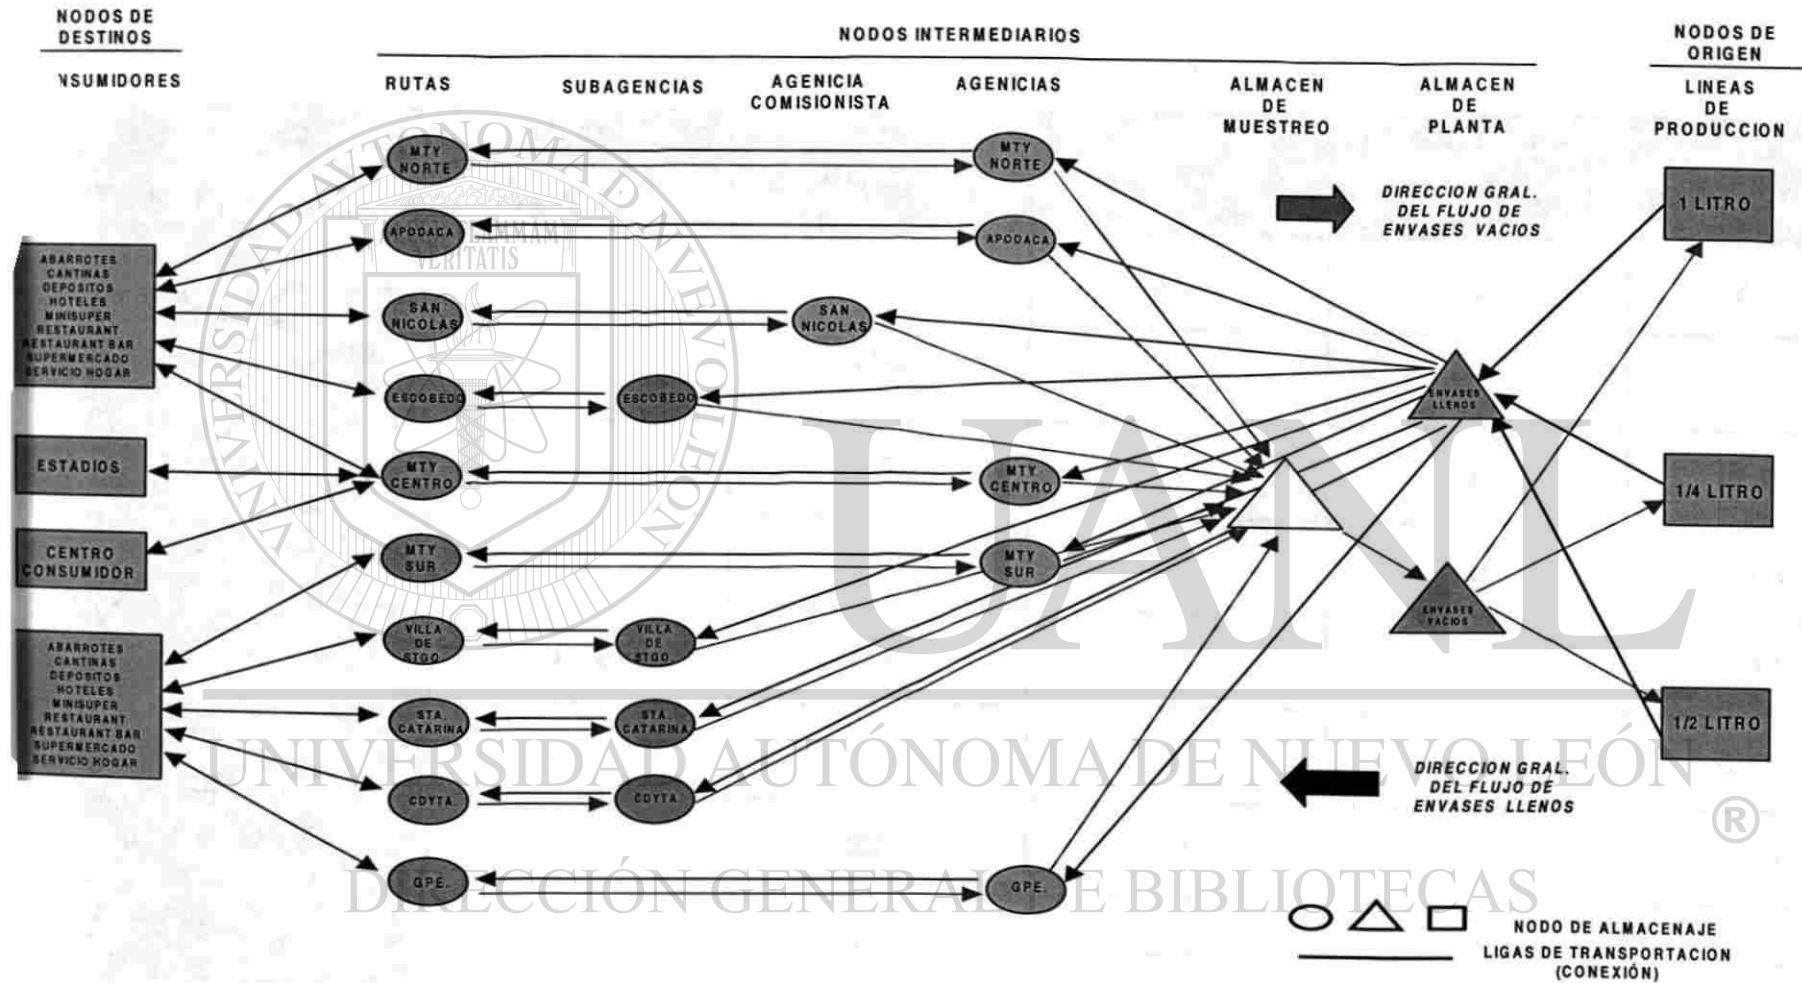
NODOS DE DESTINOS

NSUMIDORES

NODOS INTERMEDIARIOS

RUTAS

SUBAGENCIAS

AGENCIA COMISIONISTA

AGENCIAS

ALMACEN DE MUESTREO

ALMACEN DE PLANTA

NODOS DE ORIGEN

LINEAS DE PRODUCCION

MTY NORTE

MTY NORTE

APODACA

APODACA

DIRECCION GRAL. DEL FLUJO DE ENVASES VACIOS

1 LITRO

ABARROTES CANTINAS DEPOSITOS HOTELES MINISUPER RESTAURANT RESTAURANT BAR SUPERMERCADO SERVICIO HOGAR

SAN NICOLAS

SAN NICOLAS

ESCOBEDO

ESCOBEDO

ENVASES LLENOS

ESTADIOS

MTY CENTRO

MTY CENTRO

1/4 LITRO

CENTRO CONSUMIDOR

MTY SUR

MTY SUR

ENVASES VACIOS

ABARROTES CANTINAS DEPOSITOS HOTELES MINISUPER RESTAURANT RESTAURANT BAR SUPERMERCADO SERVICIO HOGAR

VILLA DE STGO

VILLA DE STGO

1/2 LITRO

STA. CATARINA

STA. CATARINA

CDYTA.

CDYTA

DIRECCION GRAL. DEL FLUJO DE ENVASES LLENOS

GPE.

GPE.

NODO DE ALMACENAJE

LIGAS DE TRANSPORTACION (CONEXIÓN)

UNIVERSIDAD AUTÓNOMA DE NUEVO LEÓN
DIRECCIÓN GENERAL DE BIBLIOTECAS
UANL ®
FLAMMAM VERITATIS